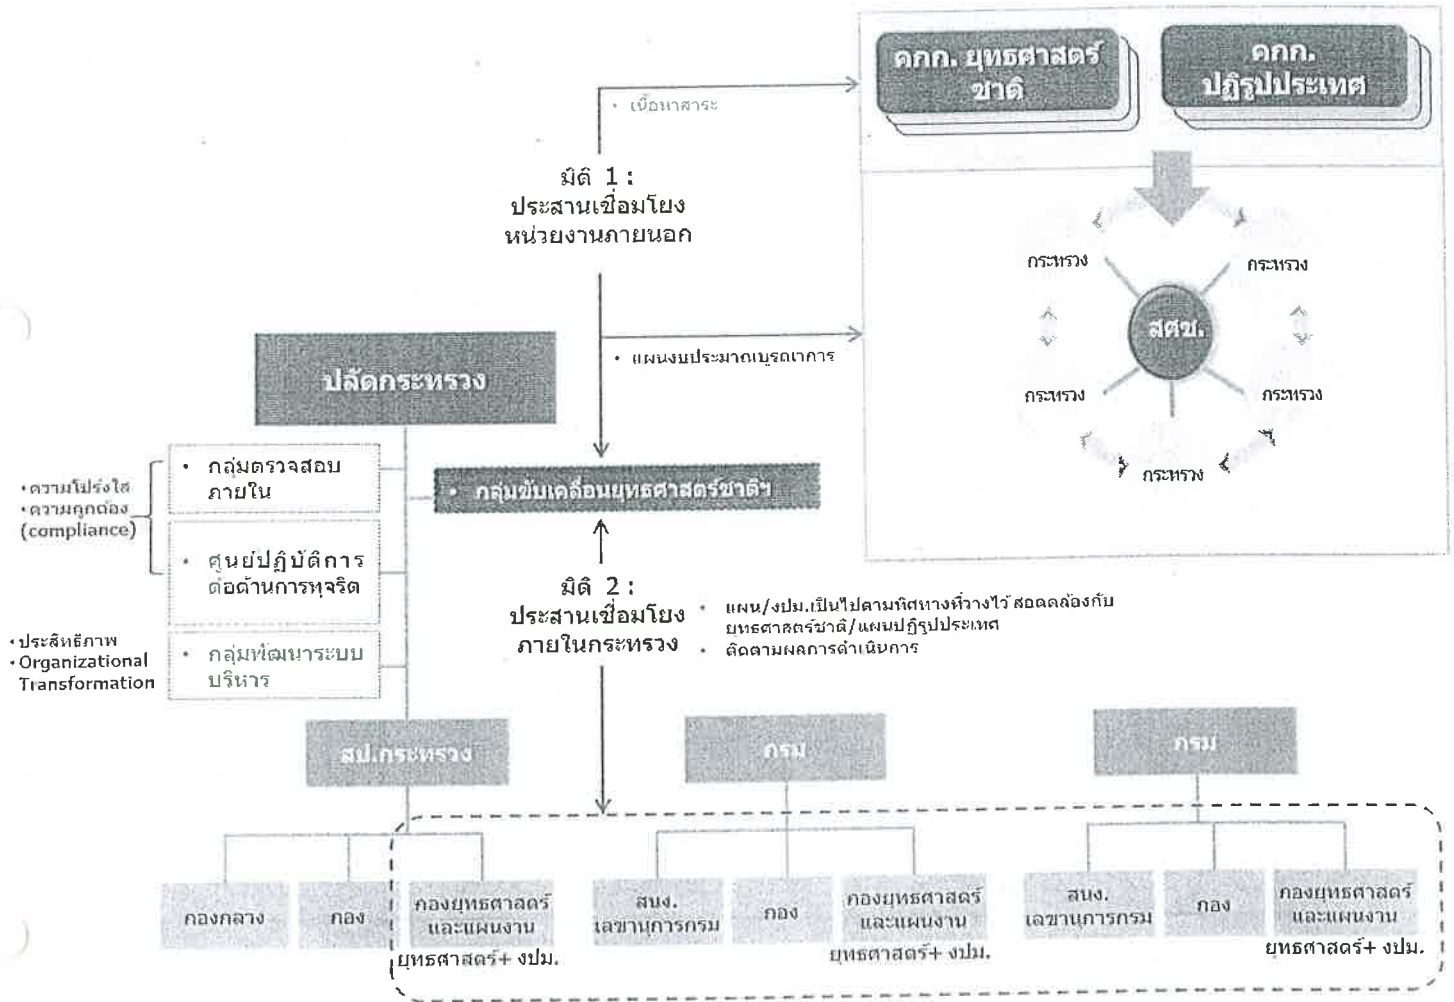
คกก. ยุทธศาสตร์ชาติ

คกก. ปฏิรูปประเทศ

• เนื้อหาสาระ

มิติ 1 : ประสานเชื่อมโยงหน่วยงานภายนอก

กระทรวง

กระทรวง

สศช.

กระทรวง

กระทรวง

กระทรวง

• แผนงบประมาณบูรณาการ

ปลัดกระทรวง

• ความโปร่งใส
• ความถูกต้อง (compliance)

• กลุ่มตรวจสอบภายใน

• ศูนย์ปฏิบัติการต่อต้านการทุจริต

• ประสิทธิภาพ
• Organizational Transformation

• กลุ่มพัฒนาระบบบริหาร

• กลุ่มขับเคลื่อนยุทธศาสตร์ชาติฯ

มิติ 2 : ประสานเชื่อมโยงภายในกระทรวง

• แผน/งปม.เป็นไปตามทิศทางที่วางไว้ สอดคล้องกับยุทธศาสตร์ชาติ/แผนปฏิรูปประเทศ
• ติดตามผลการดำเนินการ

สป.กระทรวง

กรม

กรม

กองกลาง

กอง

กองยุทธศาสตร์และแผนงาน ยุทธศาสตร์+ งปม.

สนง.เลขานุการกรม

กอง

กองยุทธศาสตร์และแผนงาน ยุทธศาสตร์+ งปม.

สนง.เลขานุการกรม

กอง

กองยุทธศาสตร์และแผนงาน ยุทธศาสตร์+ งปม.